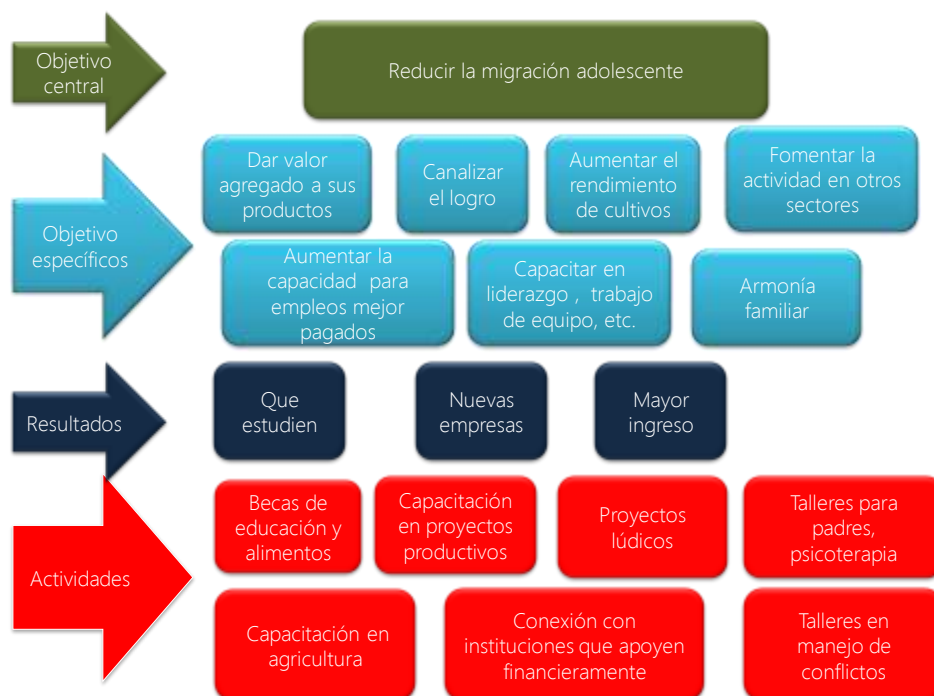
Objetivo central

Reducir la migración adolescente

Objetivo específicos

Dar valor agregado a sus productos

Canalizar el logro

Aumentar el rendimiento de cultivos

Fomentar la actividad en otros sectores

Aumentar la capacidad para empleos mejor pagados

Capacitar en liderazgo , trabajo de equipo, etc.

Armonía familiar

Resultados

Que estudien

Nuevas empresas

Mayor ingreso

Actividades

Becas de educación y alimentos

Capacitación en proyectos productivos

Proyectos lúdicos

Talleres para padres, psicoterapia

Capacitación en agricultura

Conexión con instituciones que apoyen financieramente

Talleres en manejo de conflictos